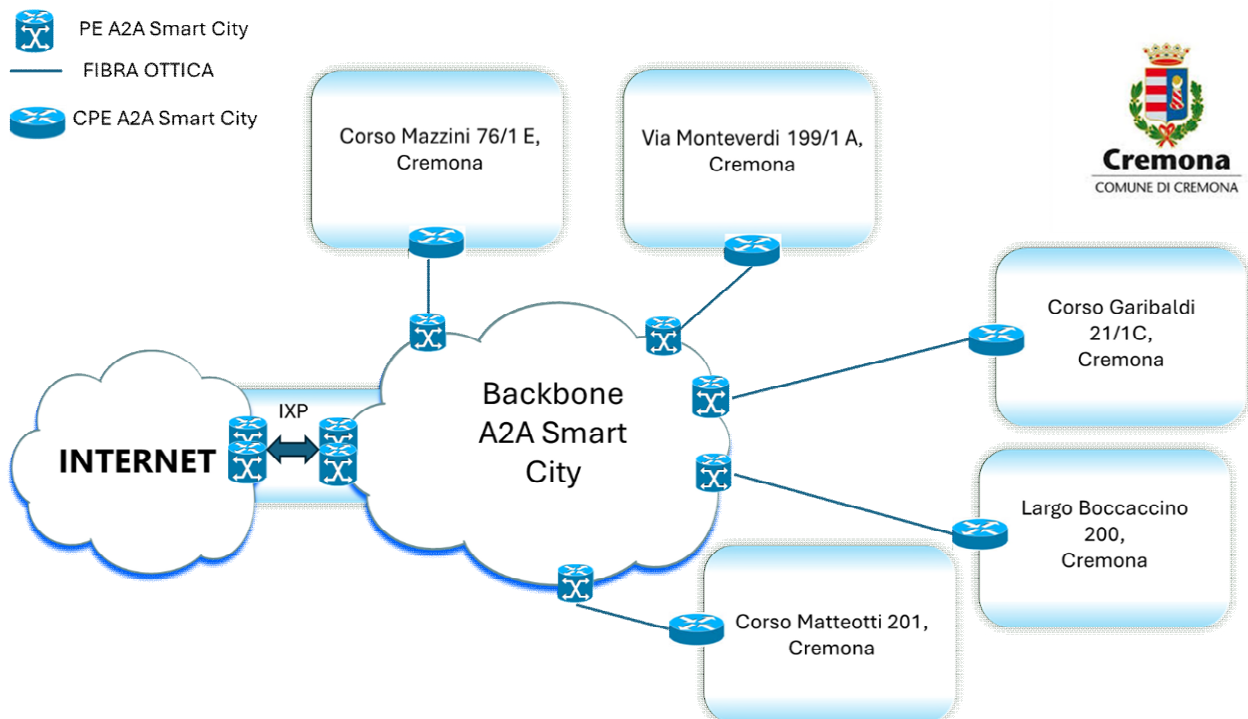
PE A2A Smart City

FIBRA OTTICA

CPE A2A Smart City

Corso Mazzini 76/1 E, Cremona

Via Monteverdi 199/1 A, Cremona

Cremona
COMUNE DI CREMONA

Corso Garibaldi 21/1C, Cremona

IXP

INTERNET

Backbone A2A Smart City

Largo Boccaccino 200, Cremona

Corso Matteotti 201, Cremona